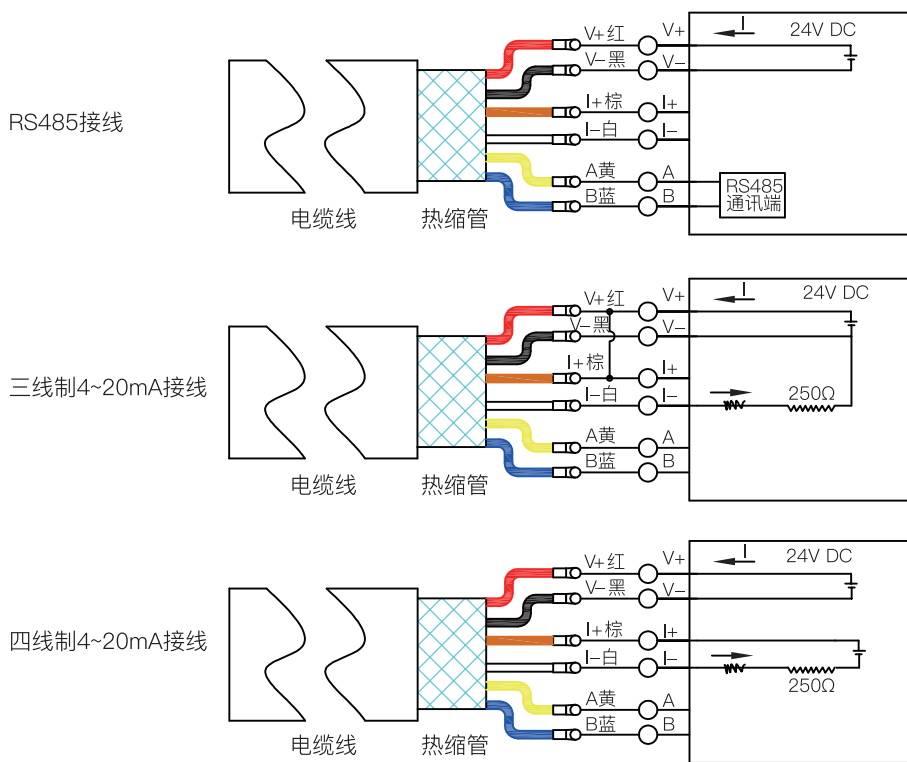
RS485接线

V+红
V−黑
I+棕
I−白
A黄
B蓝

V+
V−
I+
I−
A
B

I
24V DC

RS485
通讯端

电缆线
热缩管

三线制4~20mA接线

V+红
V−黑
I+棕
I−白
A黄
B蓝

V+
V−
I+
I−
A
B

I
24V DC
250Ω

电缆线
热缩管

四线制4~20mA接线

V+红
V−黑
I+棕
I−白
A黄
B蓝

V+
V−
I+
I−
A
B

I
24V DC
250Ω

电缆线
热缩管